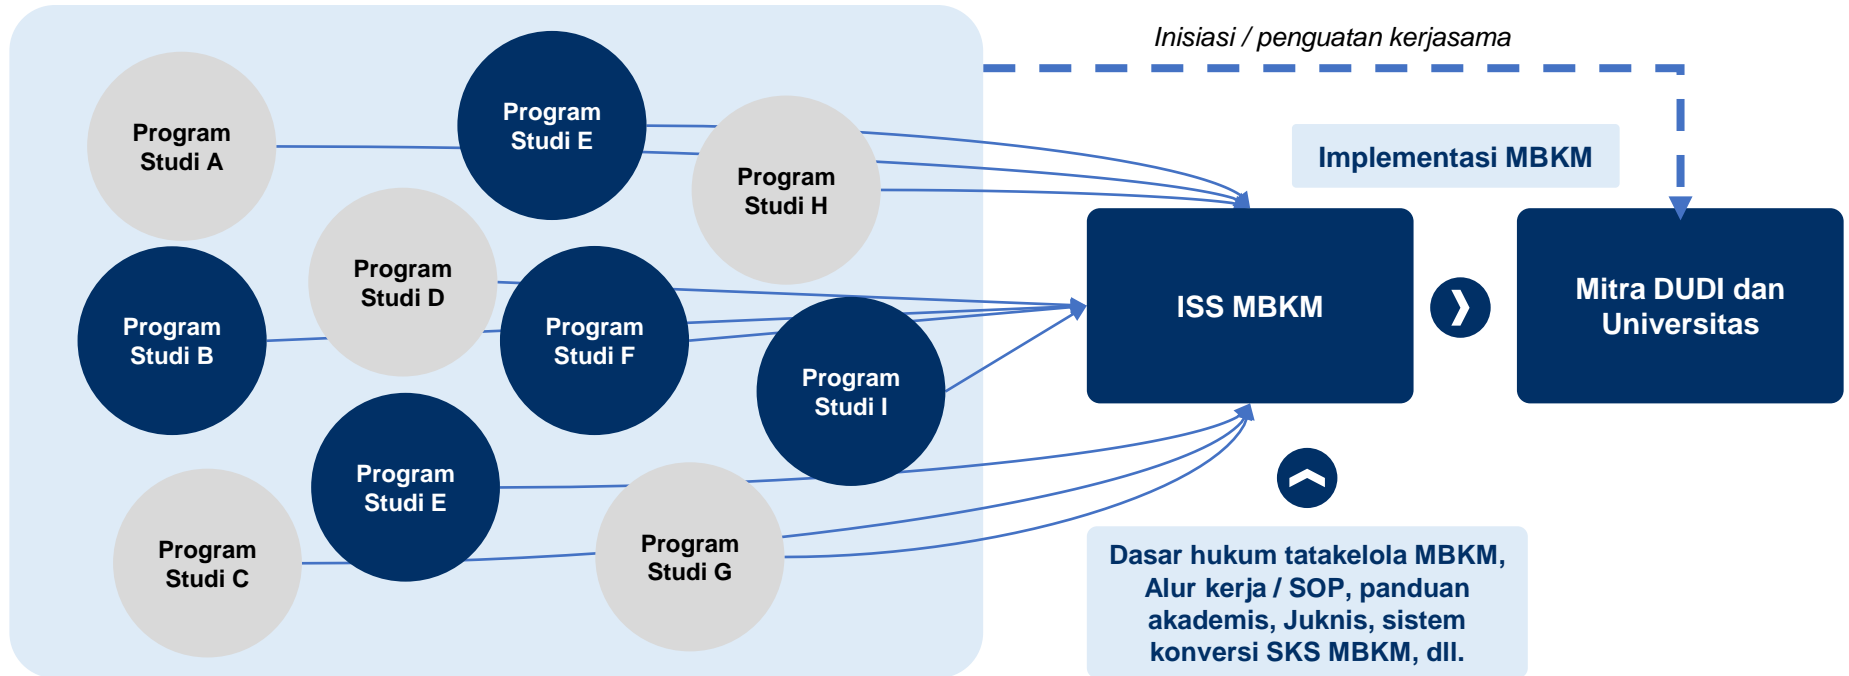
Inisiasi / penguatan kerjasama

Program Studi A

Program Studi E

Program Studi H

Program Studi D

Program Studi B

Program Studi F

Program Studi I

Program Studi E

Program Studi C

Program Studi G

Implementasi MBKM

ISS MBKM

Mitra DUDI dan Universitas

Dasar hukum tatakelola MBKM, Alur kerja / SOP, panduan akademis, Juknis, sistem konversi SKS MBKM, dll.